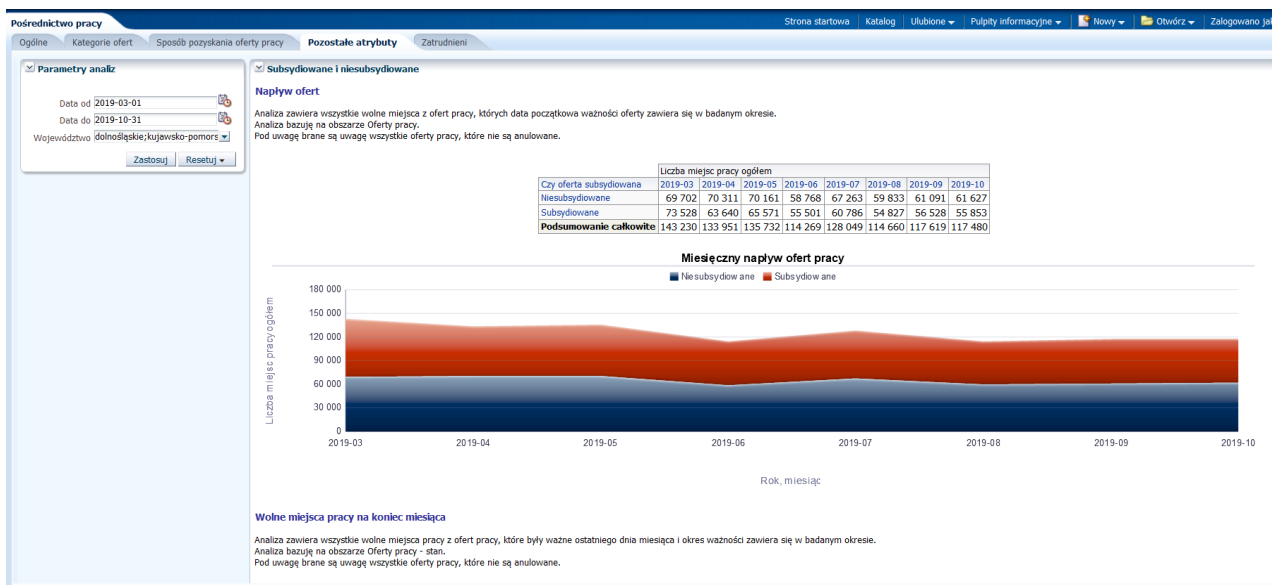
Pośrednictwo pracy

Strona startowa | Katalog | Ulubione ▾ | Pulpity informacyjne ▾ | Nowy ▾ | Otwórz ▾ | Zalogowano ja

Ogólne | Kategorie ofert | Sposób pozyskania oferty pracy | Pozostałe atrybuty | Zatrudnieni

Parametry analiz

Data od 2019-03-01

Data do 2019-10-31

Województwo dolnośląskie;kujawsko-pomors

Zastosuj | Resetuj ▾

Subsydiowane i niesubsydiowane

Napływ ofert

Analiza zawiera wszystkie wolne miejsca z ofert pracy, których data początkowa ważności oferty zawiera się w badanym okresie.
Analiza bazuję na obszarze Oferty pracy.
Pod uwagę brane są uwagę wszystkie oferty pracy, które nie są anulowane.

| | Liczba miejsc pracy ogółem | | | | | | | |
|---|---|---|---|---|---|---|---|---|
| Czy oferta subsydiowana | 2019-03 | 2019-04 | 2019-05 | 2019-06 | 2019-07 | 2019-08 | 2019-09 | 2019-10 |
| Niesubsydiowane | 69 702 | 70 311 | 70 161 | 58 768 | 67 263 | 59 833 | 61 091 | 61 627 |
| Subsydiowane | 73 528 | 63 640 | 65 571 | 55 501 | 60 786 | 54 827 | 56 528 | 55 853 |
| Podsumowanie całkowite | 143 230 | 133 951 | 135 732 | 114 269 | 128 049 | 114 660 | 117 619 | 117 480 |

Miesięczny napływ ofert pracy

Niesubsydiowane  Subsydiowane

Liczba miejsc pracy ogółem

180 000
150 000
120 000
90 000
60 000
30 000
0

2019-03 2019-04 2019-05 2019-06 2019-07 2019-08 2019-09 2019-10

Rok, miesiąc

Wolne miejsca pracy na koniec miesiąca

Analiza zawiera wszystkie wolne miejsca pracy z ofert pracy, które były ważne ostatniego dnia miesiąca i okres ważności zawiera się w badanym okresie.
Analiza bazuję na obszarze Oferty pracy - stan.
Pod uwagę brane są uwagę wszystkie oferty pracy, które nie są anulowane.